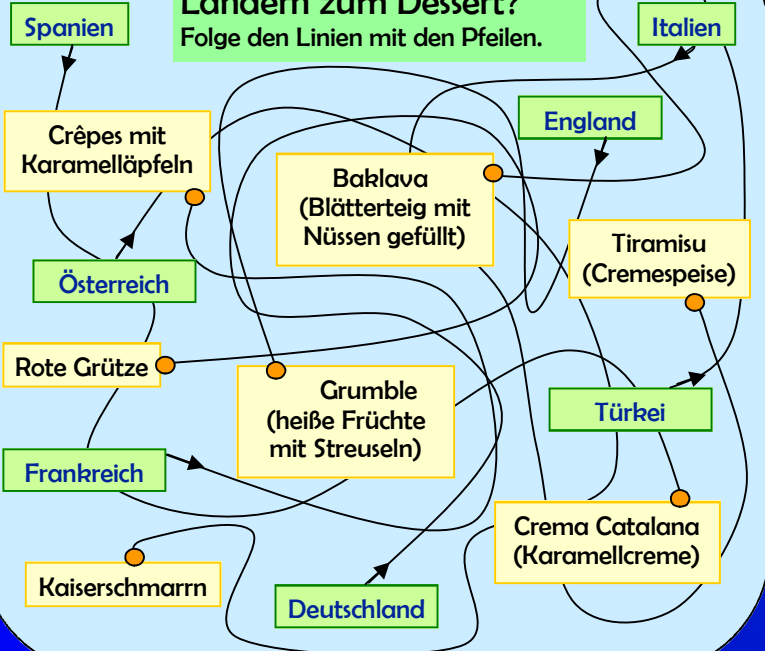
Ländern zum Dessert?
Folge den Linien mit den Pfeilen.

Spanien

Italien

Crêpes mit Karamelläpfeln

England

Baklava (Blätterteig mit Nüssen gefüllt)

Tiramisu (Cremespeise)

Österreich

Rote Grütze

Grumble (heiße Früchte mit Streuseln)

Türkei

Frankreich

Crema Catalana (Karamellcreme)

Kaiserschmarrn

Deutschland